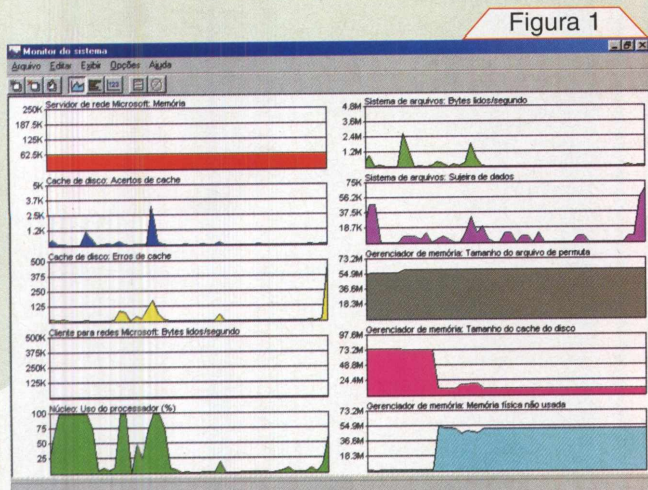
Figura 1

Monitor do sistema

Arquivo Editar Exibir Opções Ajuda

Servidor de rede Microsoft: Memória
250K
187.5K
125K
62.5K

Cache de disco: Acertos de cache
5K
3.7K
2.5K
1.2K

Cache de disco: Erros de cache
500
375
250
125

Cliente para redes Microsoft: Bytes lidos/segundo
500K
375K
250K
125K

Núcleo: Uso do processador (%)
100
75
50
25

Sistema de arquivos: Bytes lidos/segundo
4.8M
3.6M
2.4M
1.2M

Sistema de arquivos: Sujeira de dados
75K
56.2K
37.5K
18.7K

Gerenciador de memória: Tamanho do arquivo de permuta
73.2M
54.9M
36.6M
18.3M

Gerenciador de memória: Tamanho do cache do disco
97.6M
73.2M
48.8M
24.4M

Gerenciador de memória: Memória física não usada
73.2M
54.9M
36.6M
18.3M